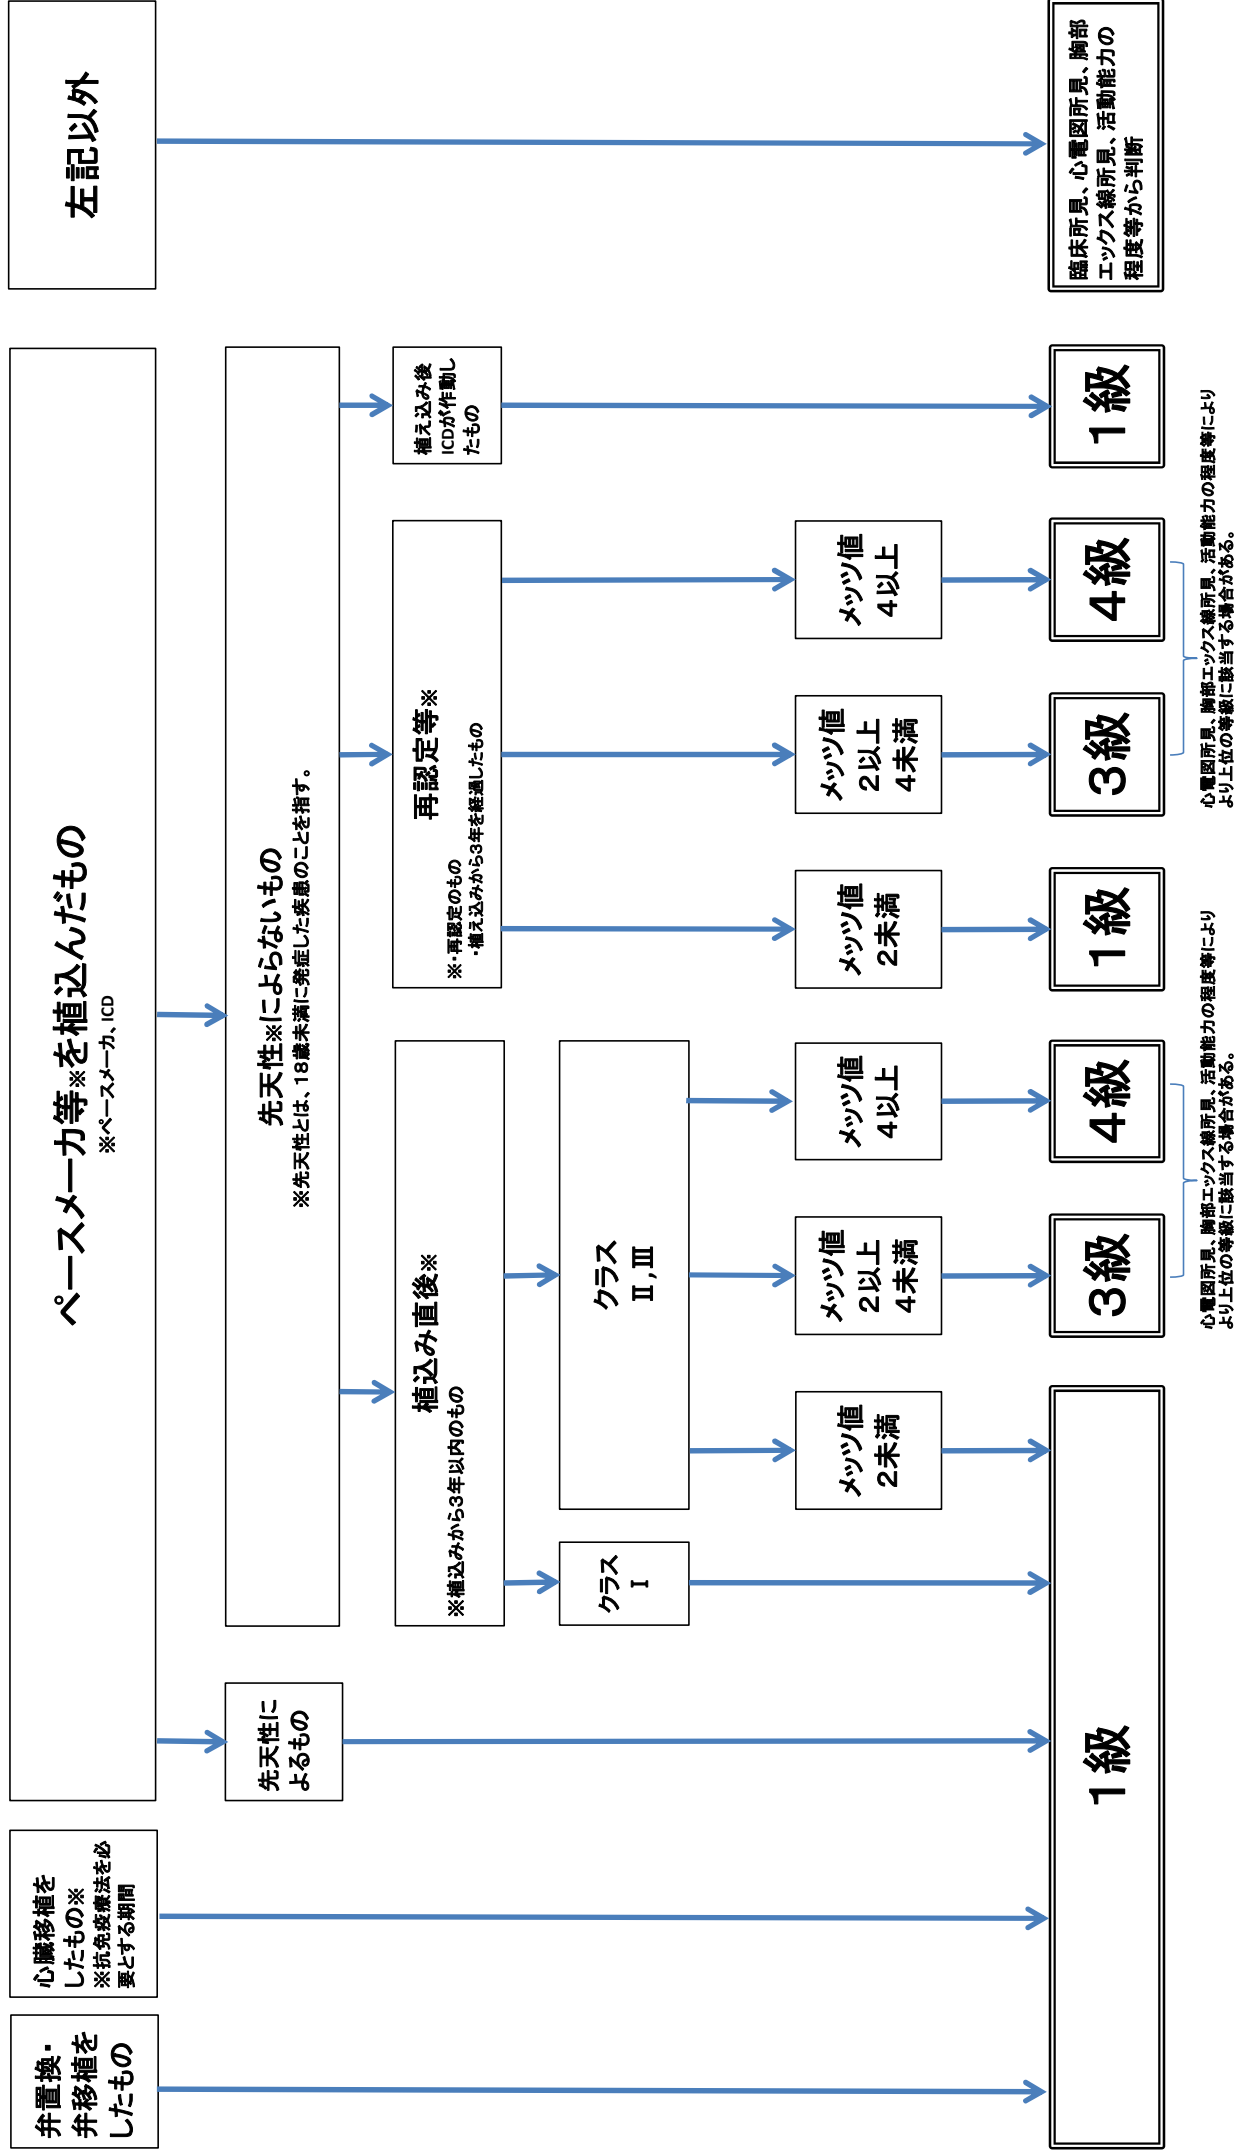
左記以外

臨床所見、心電図所見、胸部エックス線所見、活動能力の程度等から判断

ペースメーカ等※を植込んだもの
※ペースメーカ、ICD

先天性※によらないもの
※先天性とは、18歳未満に発症した疾患のことを指す。

植え込み後ICDが作動したもの

1級

再認定等※
※・再認定のもの
・植え込みから3年を経過したもの

メッツ値 4以上

4級

メッツ値 2以上 4未満

3級

心電図所見、胸部エックス線所見、活動能力の程度等により上位の等級に該当する場合がある。

メッツ値 2未満

1級

植込み直後※
※植込みから3年以内のもの

クラス Ⅱ,Ⅲ

メッツ値 4以上

4級

メッツ値 2以上 4未満

3級

心電図所見、胸部エックス線所見、活動能力の程度等により上位の等級に該当する場合がある。

メッツ値 2未満

クラス Ⅰ

先天性によるもの

1級

心臓移植をしたもの※
※抗免疫療法を必要とする期間

弁置換・弁移植をしたもの